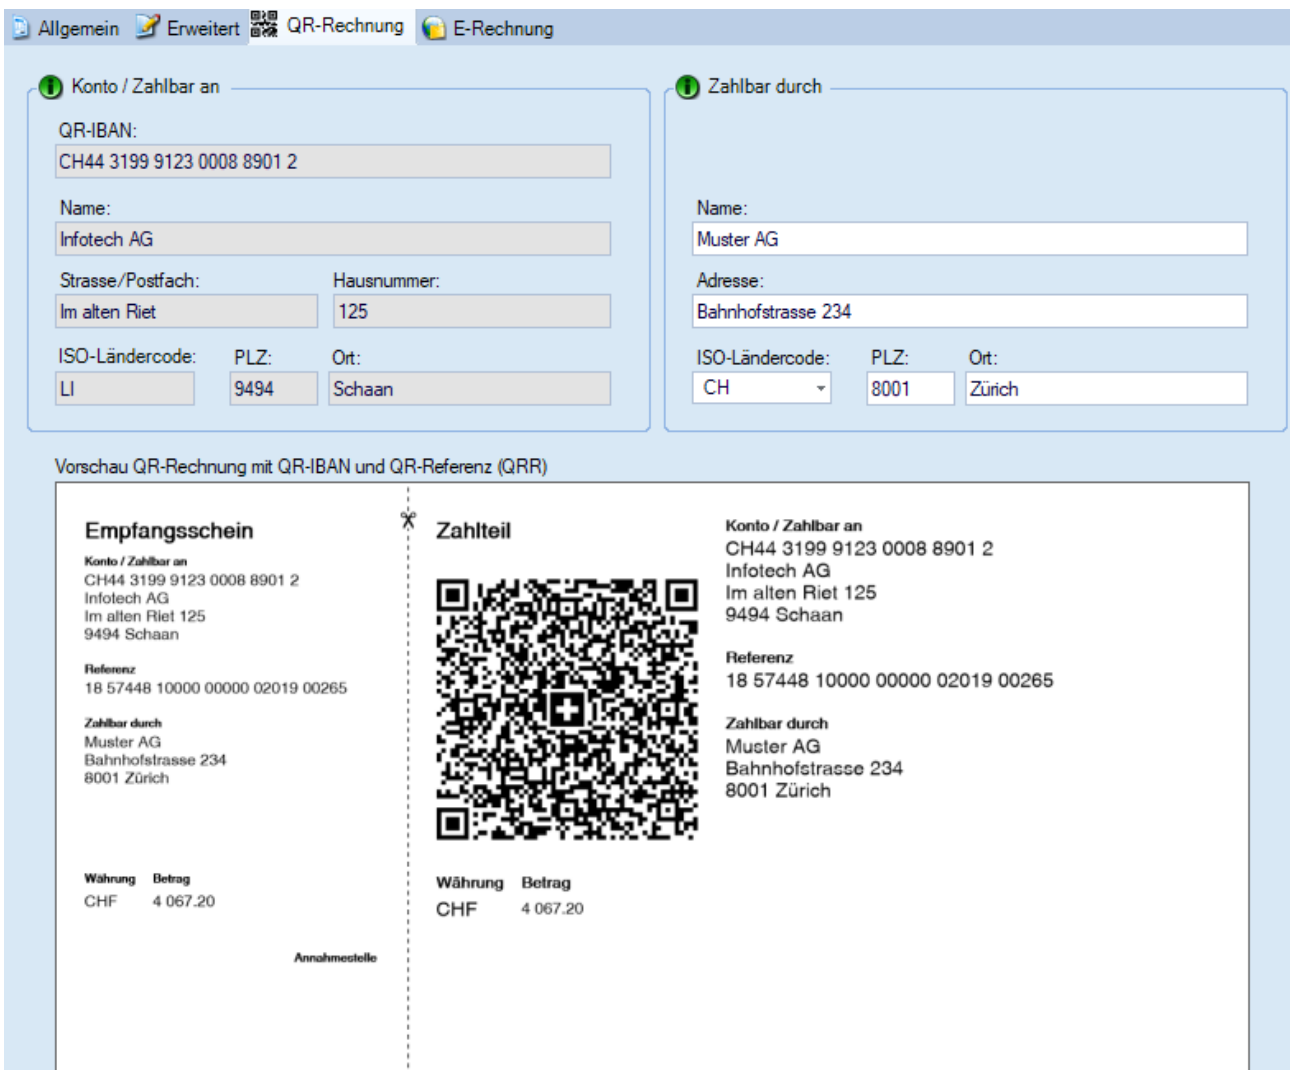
Allgemein Erweitert QR-Rechnung E-Rechnung

Konto / Zahlbar an

QR-IBAN:
CH44 3199 9123 0008 8901 2

Name:
Infotech AG

Strasse/Postfach:
Im alten Riet

Hausnummer:
125

ISO-Ländercode:
LI

PLZ:
9494

Ort:
Schaan

Zahlbar durch

Name:
Muster AG

Adresse:
Bahnhofstrasse 234

ISO-Ländercode:
CH

PLZ:
8001

Ort:
Zürich

Vorschau QR-Rechnung mit QR-IBAN und QR-Referenz (QRR)

Empfangsschein

Konto / Zahlbar an
CH44 3199 9123 0008 8901 2
Infotech AG
Im alten Riet 125
9494 Schaan

Referenz
18 57448 10000 00000 02019 00265

Zahlbar durch
Muster AG
Bahnhofstrasse 234
8001 Zürich

| Währung | Betrag |
|---|---|
| CHF | 4 067.20 |

Annahmestelle

Zahlteil

| Währung | Betrag |
|---|---|
| CHF | 4 067.20 |

Konto / Zahlbar an
CH44 3199 9123 0008 8901 2
Infotech AG
Im alten Riet 125
9494 Schaan

Referenz
18 57448 10000 00000 02019 00265

Zahlbar durch
Muster AG
Bahnhofstrasse 234
8001 Zürich